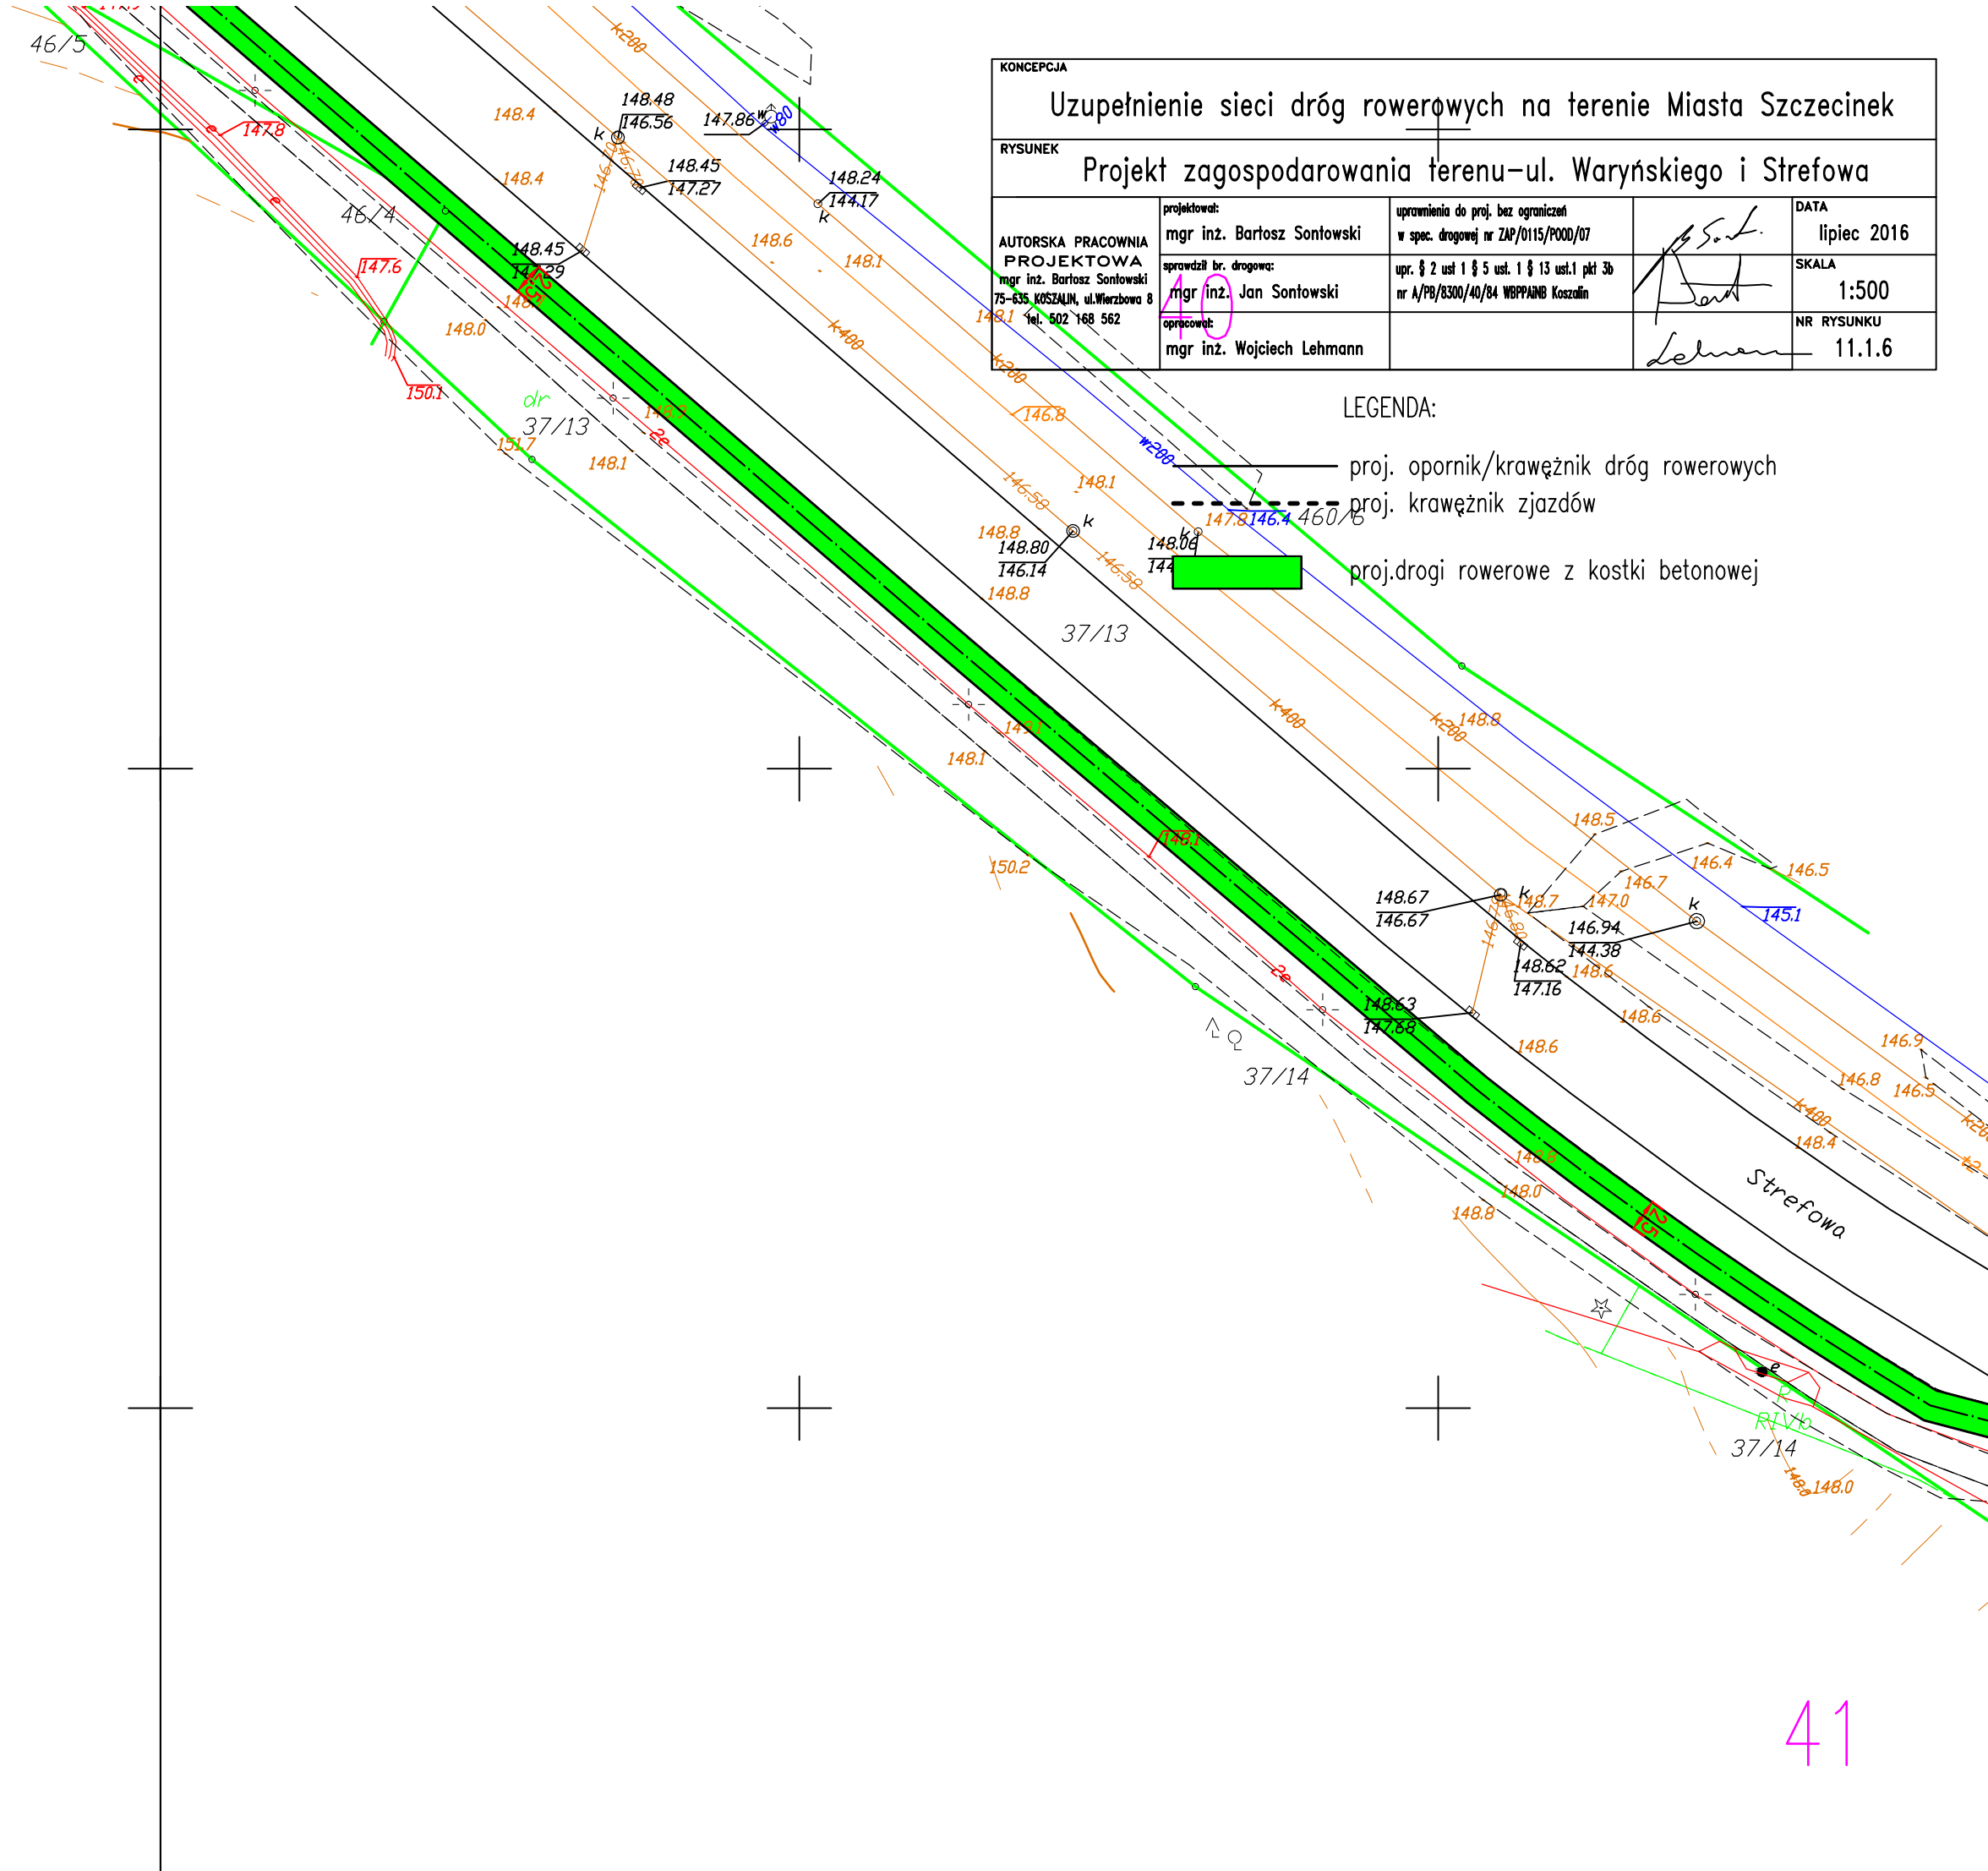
KONCEPCJA
Uzupełnienie sieci dróg rowerowych na terenie Miasta Szczecinek

RYSUNEK
Projekt zagospodarowania terenu-ul. Waryńskiego i Strefowa

| AUTORSKA PRACOWNIA PROJEKTOWA mgr inż. Bartosz Sontowski 75-635 KOSZALIN, ul.Wierzbowa 8 tel. 502 168 562 | projektował: mgr inż. Bartosz Sontowski | uprawnienia do proj. bez ograniczeń w spec. drogowej nr ZAP/0115/POOD/07 | | DATA lipiec 2016 |
|---|---|---|---|---|
| | sprawdził br. drogową: mgr inż. Jan Sontowski | upr. § 2 ust 1 § 5 ust. 1 § 13 ust.1 pkt 3b nr A/PB/8300/40/84 WBPPAiNB Koszalin | | SKALA 1:500 |
| | opracował: mgr inż. Wojciech Lehmann | | | NR RYSUNKU 11.1.6 |

40

LEGENDA:
proj. opornik/krawężnik dróg rowerowych
proj. krawężnik zjazdów
proj.drogi rowerowe z kostki betonowej

46/5 46/4 37/13 37/13 37/14 37/14 460/6
148.4 148.4 148.48 146.56 147.86 w80 148.45 147.27 148.24 144.17 147.8 147.6 148.45 147.29 148.6 148.1 148.0 150.1 dr 151.7 148.1 148.1 k200 k400 k200 146.8 w200 148.1 146.58 146.58 147.8 146.4 148.8 148.80 146.14 148.8 148.06 144 k400 k200 148.8 148.1 148.1 148.1 150.2 148.5 146.4 146.5 146.7 147.0 148.7 148.67 146.67 146.94 144.38 145.1 148.62 147.16 148.6 148.63 147.68 148.6 148.6 146.9 146.8 146.5 k400 148.4 148.0 148.8 RIVb 148.0
Strefowa

41